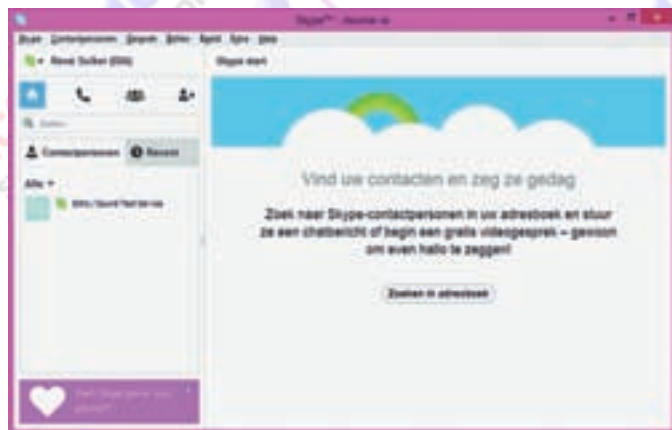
Skype™ - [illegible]

Skype Contactpersonen Gesprek Beeld Extra Help

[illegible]

Skype start

Zoeken

Contactpersonen Recent

Alle

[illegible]

Vind uw contacten en zeg ze gedag

Zoek naar Skype-contactpersonen in uw adresboek en stuur ze een chatbericht of begin een gratis videogesprek – gewoon om even hallo te zeggen!

Zoeken in adresboek

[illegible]